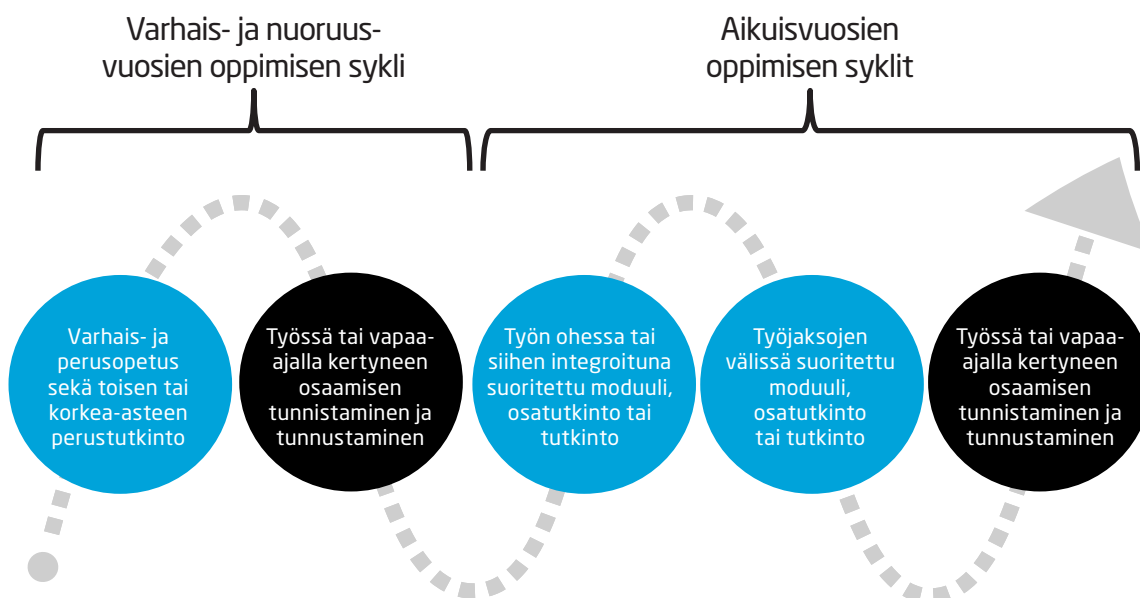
Varhais- ja nuoruusvuosien oppimisen sykli

Aikuisvuosien oppimisen syklit

Varhais- ja perusopetus sekä toisen tai korkea-asteen perustutkinto

Työssä tai vapaa-ajalla kertyneen osaamisen tunnistaminen ja tunnustaminen

Työn ohessa tai siihen integroituna suoritettu moduuli, osatutkinto tai tutkinto

Työjaksojen välissä suoritettu moduuli, osatutkinto tai tutkinto

Työssä tai vapaa-ajalla kertyneen osaamisen tunnistaminen ja tunnustaminen